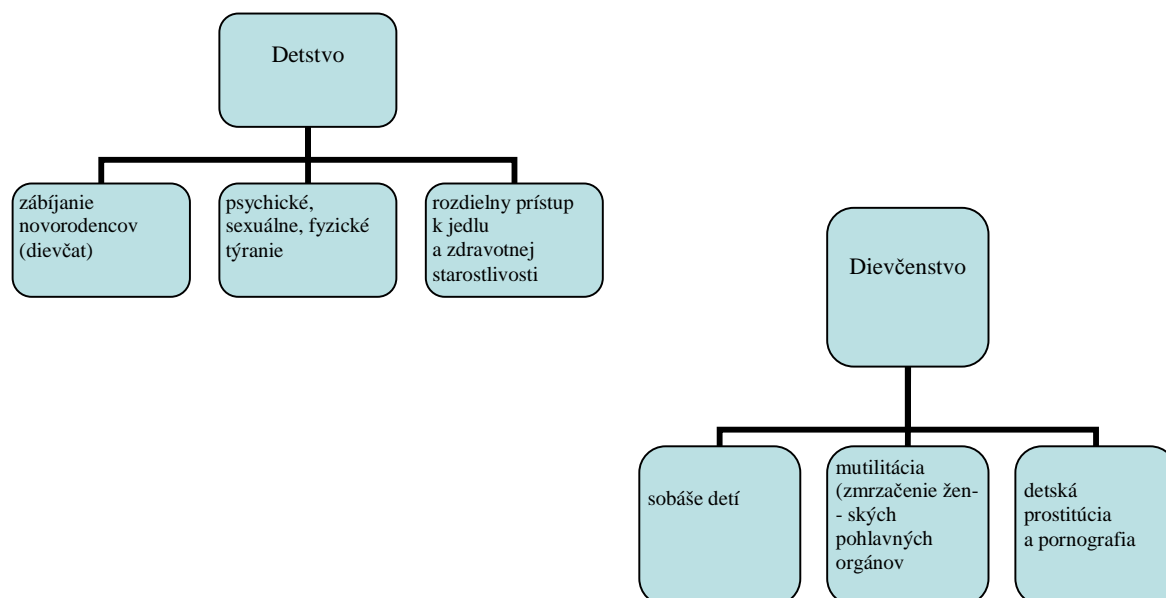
Detstvo

zábíjanie novorodencov (dievčat)

psychické, sexuálne, fyzické týranie

rozdielny prístup k jedlu a zdravotnej starostlivosti

Dievčenstvo

sobáše detí

mutilitácia (zmrzačenie žen- - ských pohlavných orgánov

detská prostitúcia a pornografia